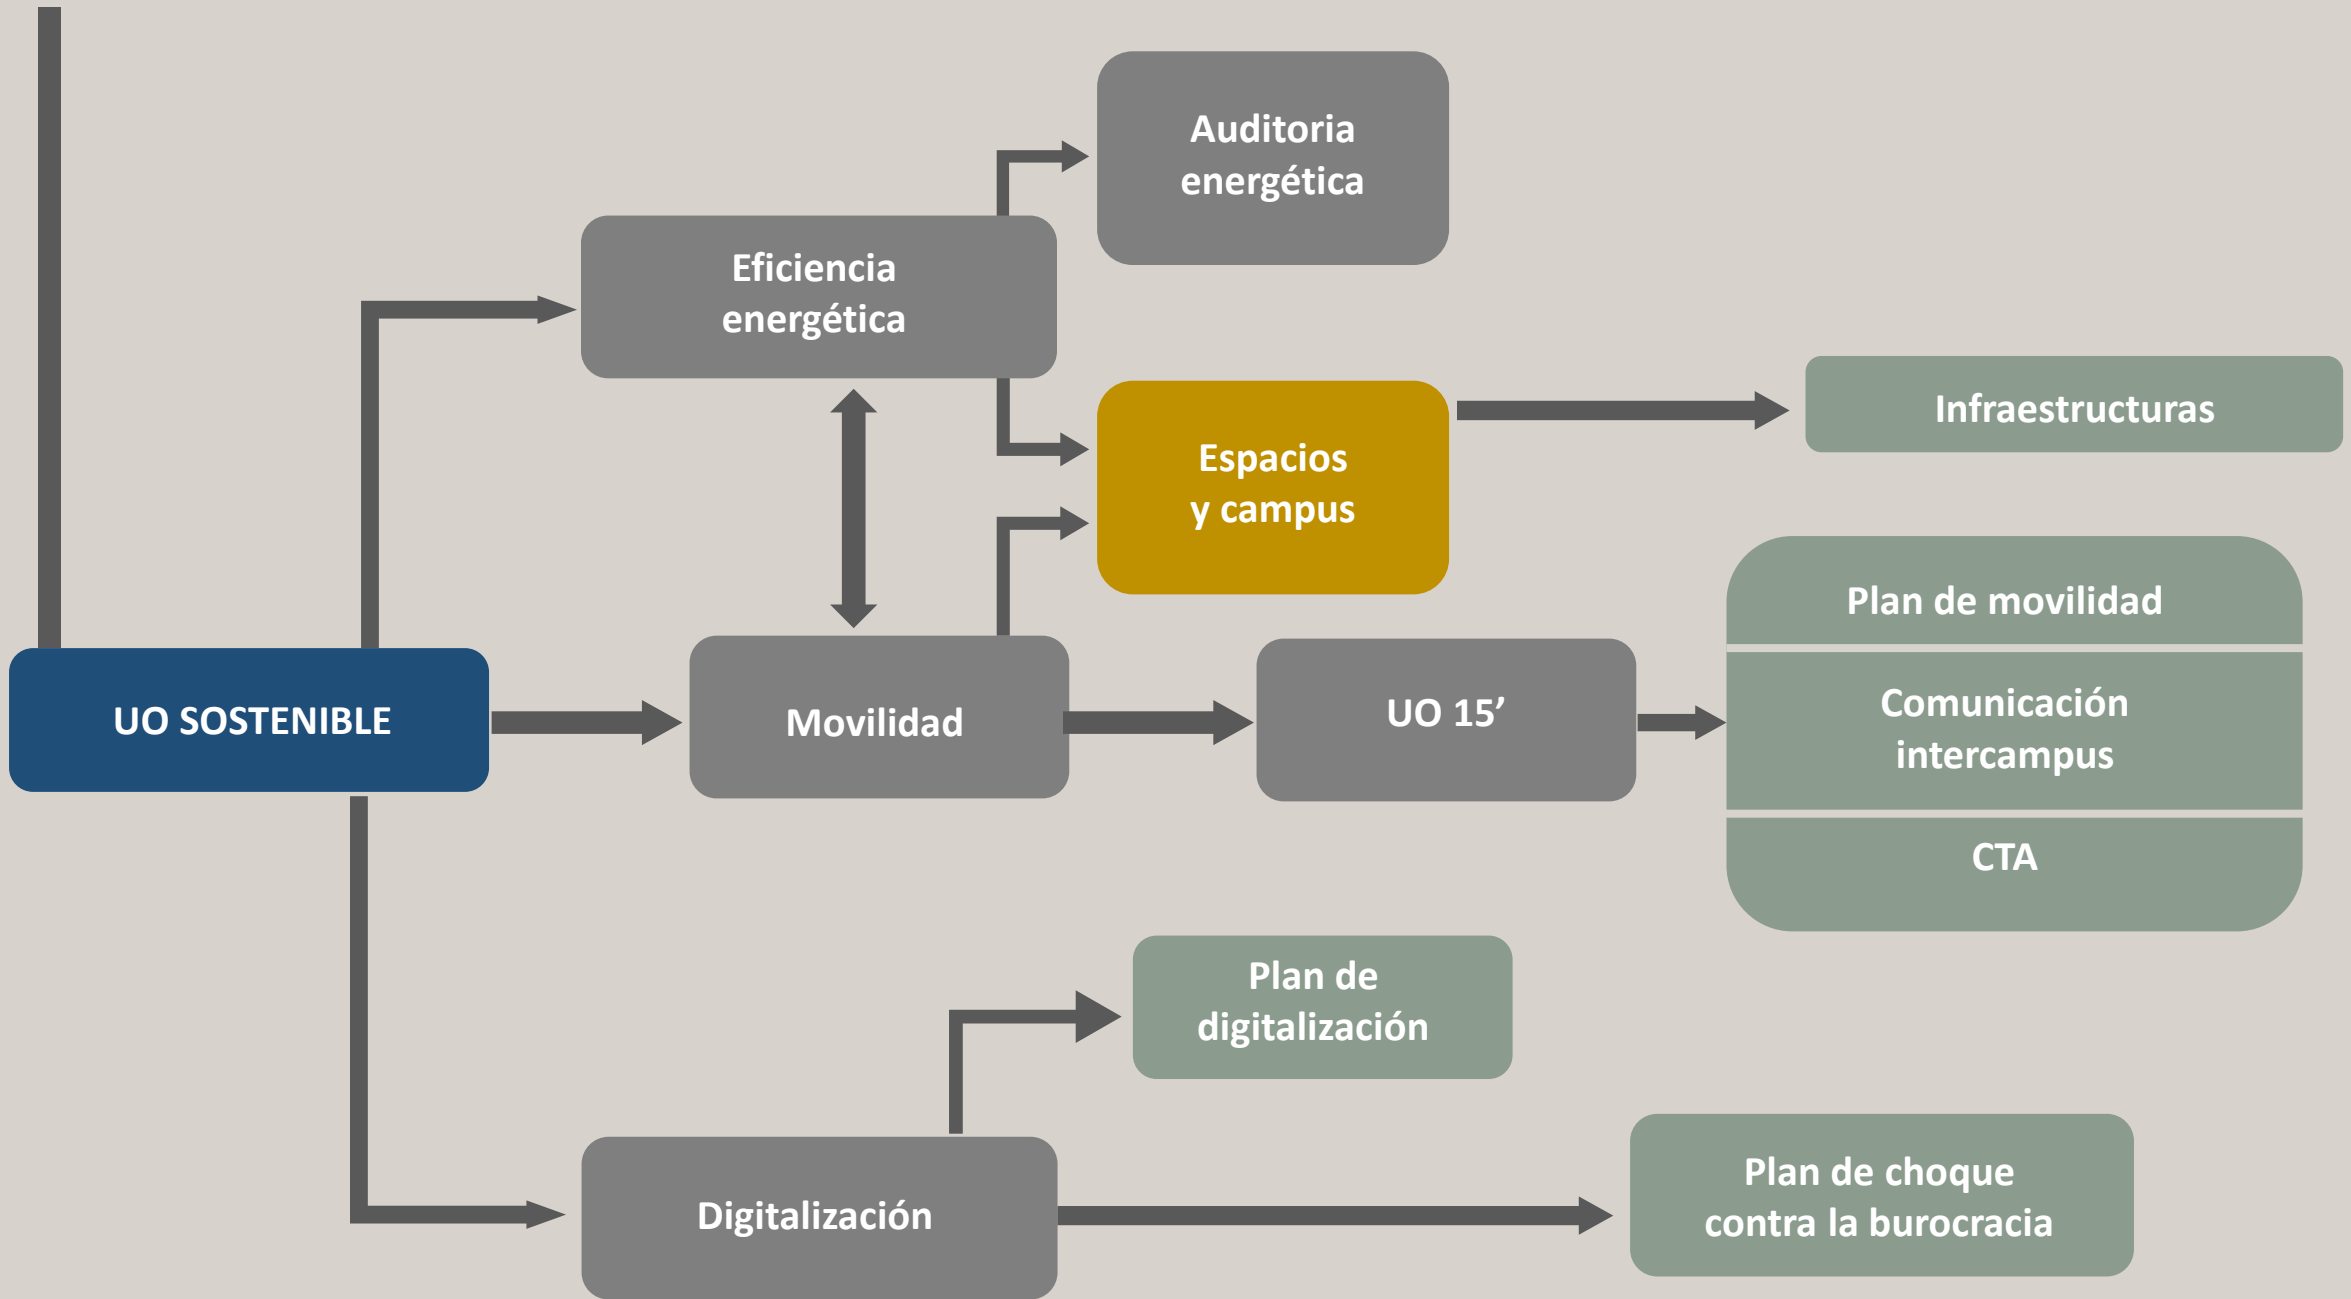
Auditoria energética

Eficiencia energética

Espacios y campus

Infraestructuras

UO SOSTENIBLE

Movilidad

UO 15’

Plan de movilidad

Comunicación intercampus

CTA

Plan de digitalización

Digitalización

Plan de choque contra la burocracia